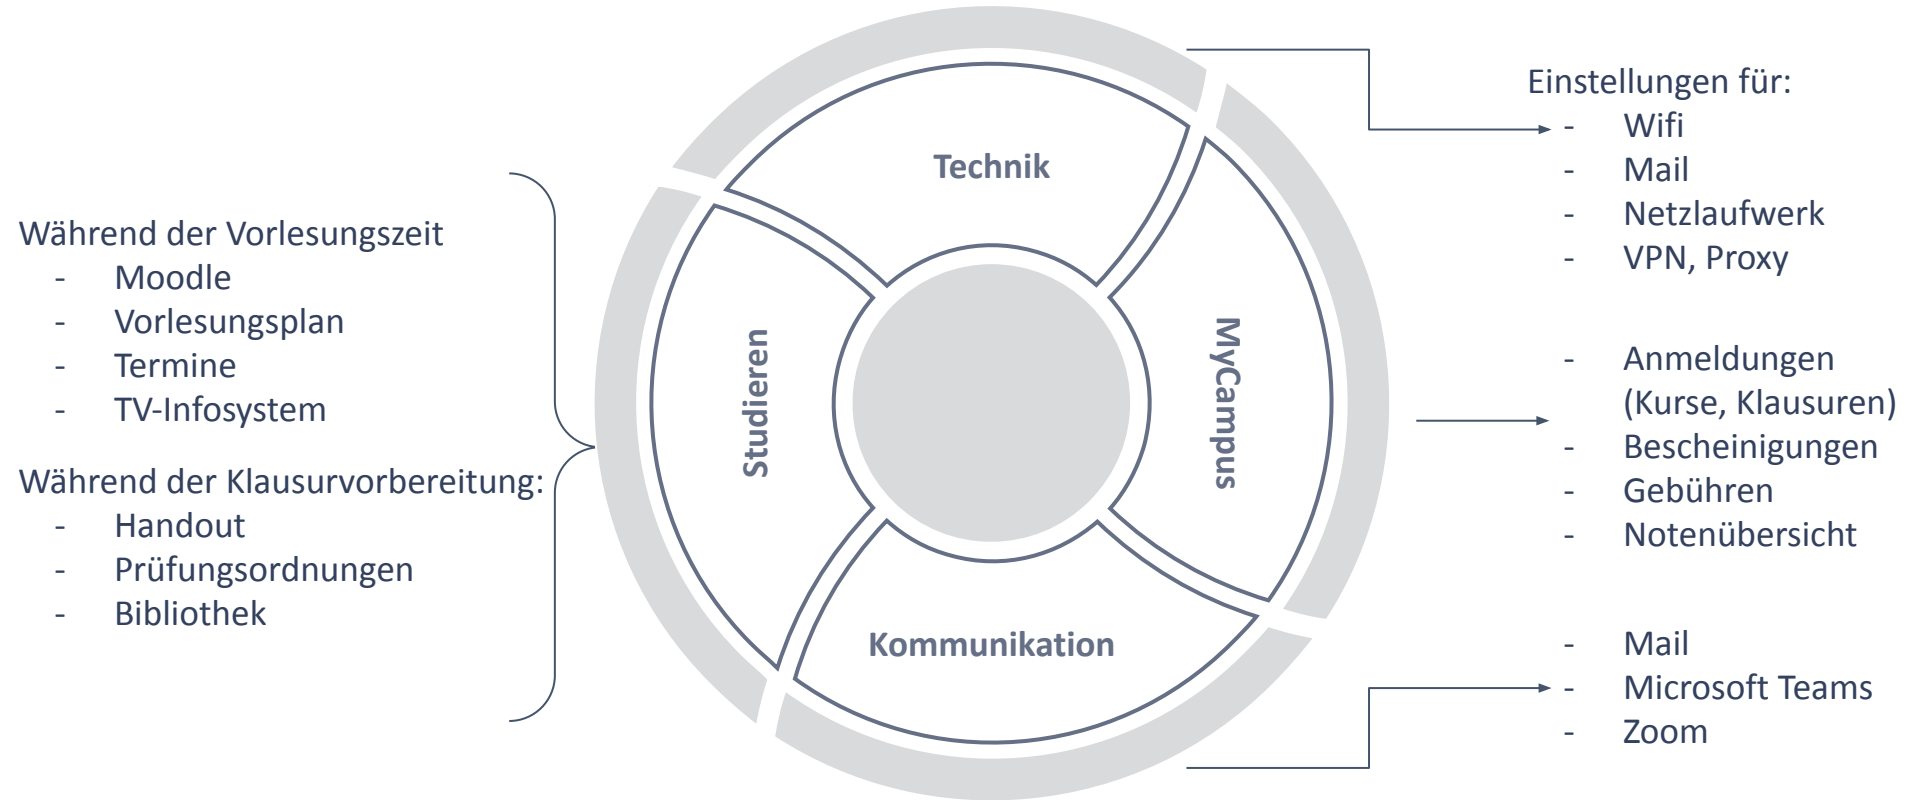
Während der Vorlesungszeit
- Moodle
- Vorlesungsplan
- Termine
- TV-Infosystem

Während der Klausurvorbereitung:
- Handout
- Prüfungsordnungen
- Bibliothek

Technik

Studieren

MyCampus

Kommunikation

Einstellungen für:
- Wifi
- Mail
- Netzlaufwerk
- VPN, Proxy

- Anmeldungen (Kurse, Klausuren)
- Bescheinigungen
- Gebühren
- Notenübersicht

- Mail
- Microsoft Teams
- Zoom